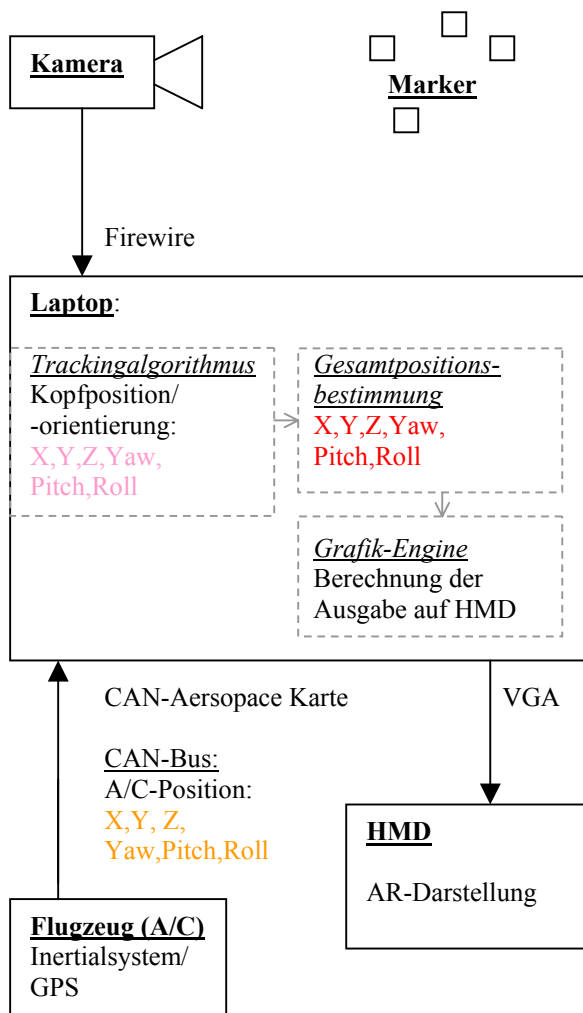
Kamera

Marker

Firewire

Laptop:

Trackingalgorithmus
Kopfposition/ -orientierung:
X,Y,Z,Yaw, Pitch,Roll

Gesamtpositionsbestimmung
X,Y,Z,Yaw, Pitch,Roll

Grafik-Engine
Berechnung der Ausgabe auf HMD

CAN-Aersopace Karte

CAN-Bus:
A/C-Position:
X,Y, Z, Yaw,Pitch,Roll

VGA

HMD

AR-Darstellung

Flugzeug (A/C)
Inertialsystem/ GPS